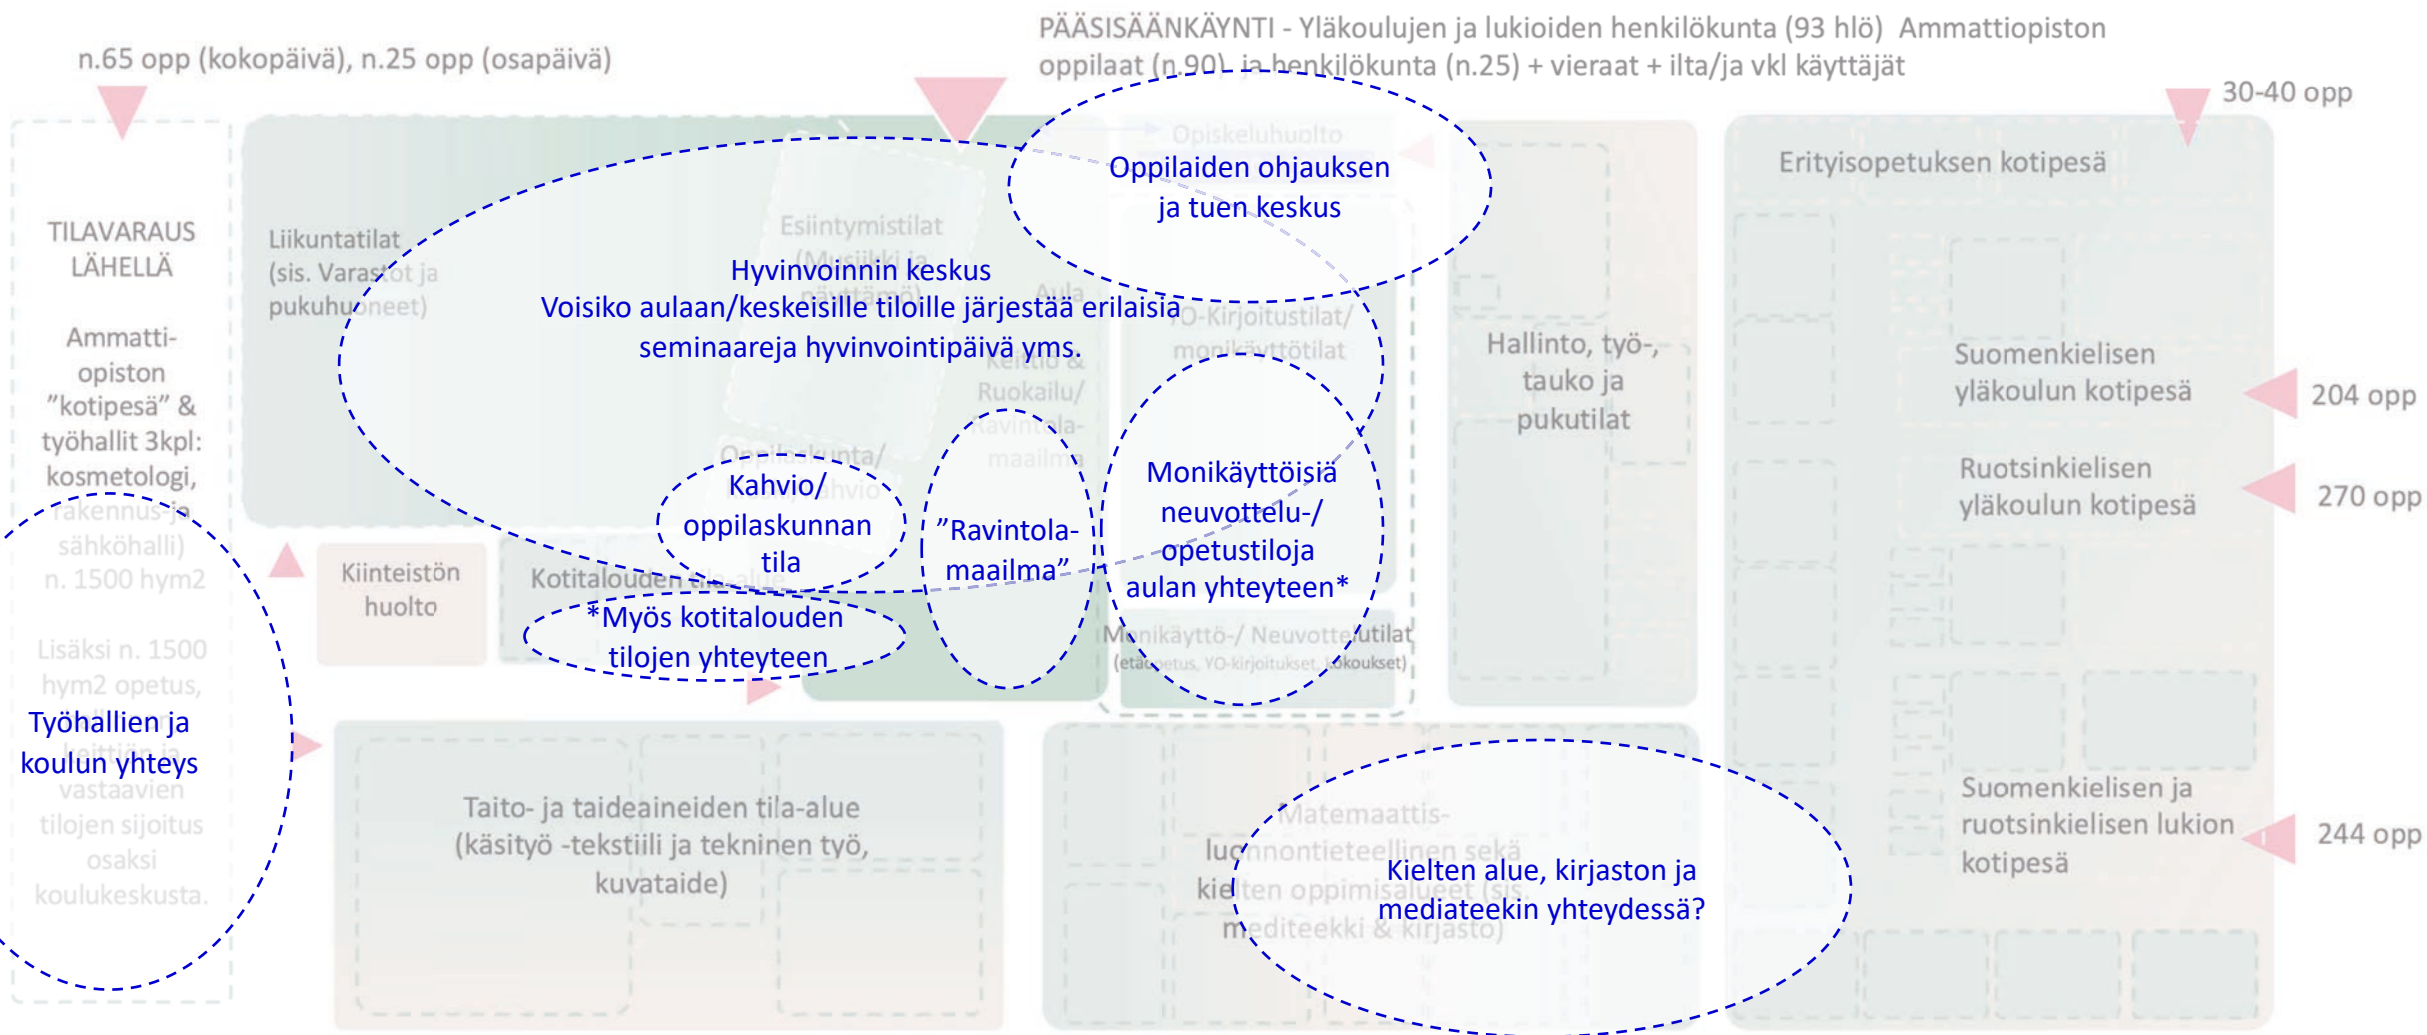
n.65 opp (kokopäivä), n.25 opp (osapäivä)

PÄÄSISÄÄNKÄYNTI - Yläkoulujen ja lukioiden henkilökunta (93 hlö) Ammattiopiston oppilaat (n.90) ja henkilökunta (n.25) + vieraat + ilta/ja vkl käyttäjät

30-40 opp

Opiskeluhuolto

Oppilaiden ohjauksen ja tuen keskus

Erityisopetuksen kotipesä

TILAVARAUS LÄHELLÄ

Ammatti-opiston "kotipesä" & työhallit 3kpl: kosmetologi, rakennus ja sähköhalli) n. 1500 hym2

Lisäksi n. 1500 hym2 opetus, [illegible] vastaavien tilojen sijoitus osaksi koulukeskusta.

Työhallien ja koulun yhteys

Liikuntatilat (sis. Varastot ja pukuhuoneet)

Esiintymistilat (Musiikki ja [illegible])

Aula

Hyvinvoinnin keskus
Voisiko aulaan/keskeisille tiloille järjestää erilaisia seminaareja hyvinvointipäivä yms.

YO-Kirjoitustilat/ monikäyttötilat

Keittiö & Ruokailu/ Kahvila-maailma

Hallinto, työ-, tauko ja pukutilat

Suomenkielisen yläkoulun kotipesä

204 opp

Ruotsinkielisen yläkoulun kotipesä

270 opp

Oppilaskunta/ Kahvio

Kahvio/ oppilaskunnan tila

"Ravintola-maailma"

Monikäyttöisiä neuvottelu-/ opetustiloja aulan yhteyteen*

Kiinteistön huolto

Kotitalouden tila-alue

*Myös kotitalouden tilojen yhteyteen

Monikäyttö-/ Neuvottelutilat (etäopetus, YO-kirjoitukset, kokoukset)

Taito- ja taideaineiden tila-alue (käsityö -tekstiili ja tekninen työ, kuvataide)

Matemaattis-luonnontieteellinen sekä kielten oppimisalueet (sis. mediteekki & kirjasto)

Kielten alue, kirjaston ja mediateekin yhteydessä?

Suomenkielisen ja ruotsinkielisen lukion kotipesä

244 opp